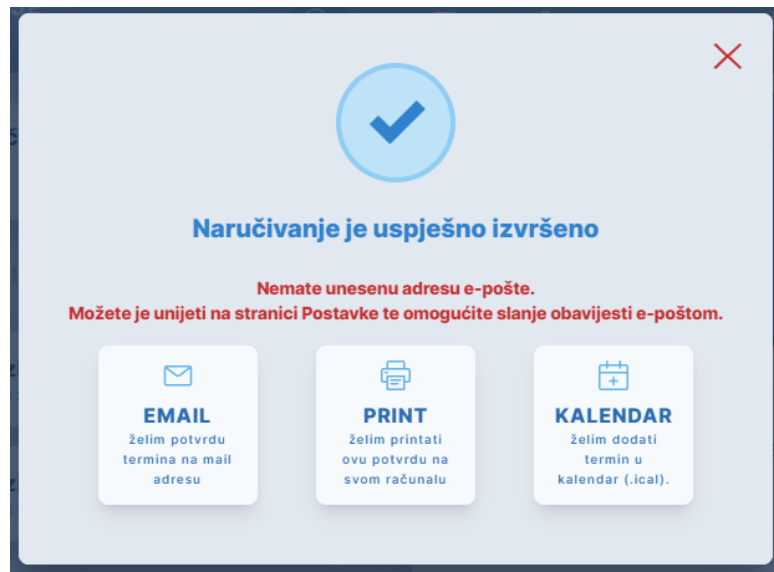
Naručivanje je uspješno izvršeno

Nemate unesenu adresu e-pošte.
Možete je unijeti na stranici Postavke te omogućite slanje obavijesti e-poštom.

EMAIL
želim potvrdu termina na mail adresu

PRINT
želim printati ovu potvrdu na svom računalu

KALENDAR
želim dodati termin u kalendar (.ical).